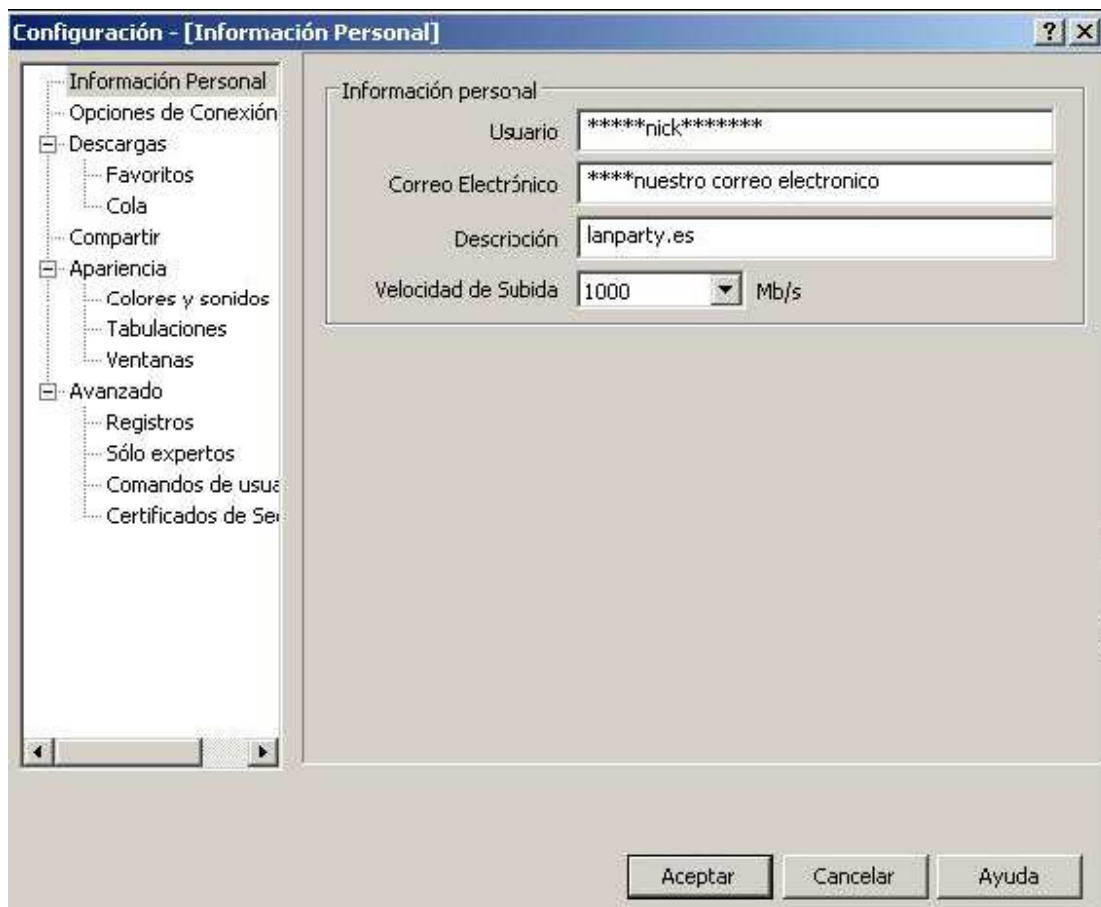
Configuración - [Información Personal]

?
X

Información Personal
Opciones de Conexión
Descargas
Favoritos
Cola
Compartir
Apariencia
Colores y sonidos
Tabulaciones
Ventanas
Avanzado
Registros
Sólo expertos
Comandos de usua
Certificados de Se

Información personal
Usuario *****nick*******
Correo Electrónico ****nuestro correo electronico
Descripción lanparty.es
Velocidad de Subida 1000 Mb/s

Aceptar
Cancelar
Ayuda